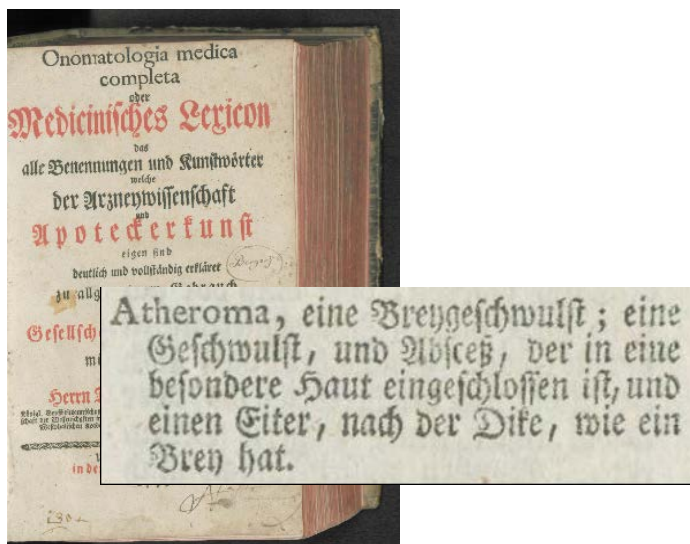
Onomatologia medica completa

oder

Medicinisches Lexicon

das

alle Benennungen und Kunstwörter

welche

der Arzneywissenschaft

und

Apotheckerkunst

eigen sind

deutlich und vollständig erkläret

zu allg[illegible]

Gesellsch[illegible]

m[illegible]

Herrn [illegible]

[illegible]

in de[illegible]

Atheroma, eine Breygeschwulst; eine Geschwulst, und Absceß, der in eine besondere Haut eingeschlossen ist, und einen Eiter, nach der Dike, wie ein Brey hat.